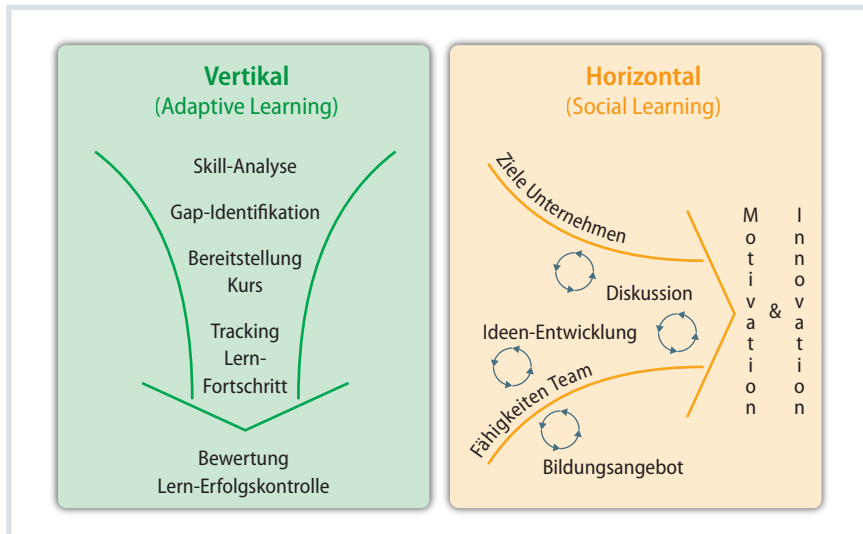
Vertikal
(Adaptive Learning)

Skill-Analyse

Gap-Identifikation

Bereitstellung Kurs

Tracking Lern-Fortschritt

Bewertung Lern-Erfolgskontrolle

Horizontal
(Social Learning)

Ziele Unternehmen

Diskussion

Ideen-Entwicklung

Fähigkeiten Team

Bildungsangebot

Motivation & Innovation